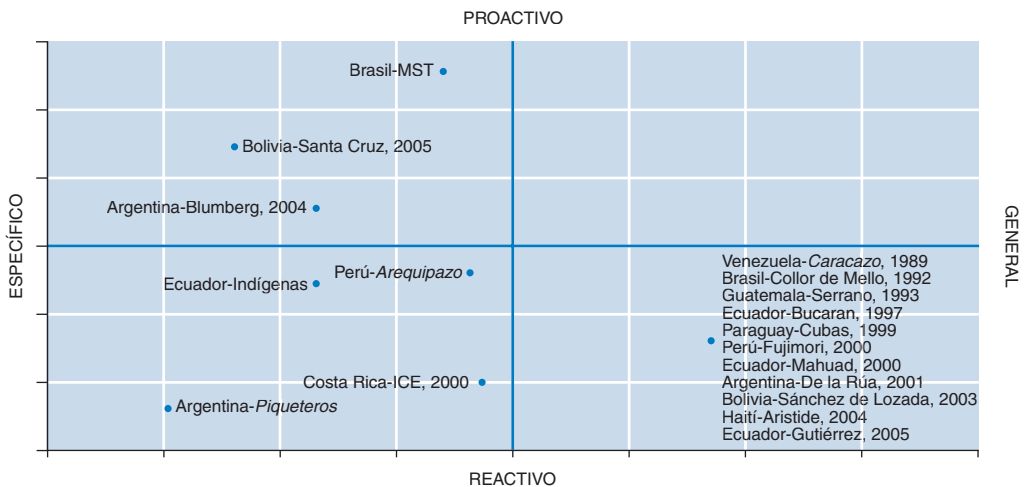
PROACTIVO

ESPECÍFICO

GENERAL

REACTIVO

Brasil-MST

Bolivia-Santa Cruz, 2005

Argentina-Blumberg, 2004

Perú-*Arequipazo*

Ecuador-Indígenas

Costa Rica-ICE, 2000

Argentina-*Piqueteros*

Venezuela-*Caracazo*, 1989
Brasil-Collor de Mello, 1992
Guatemala-Serrano, 1993
Ecuador-Bucaran, 1997
Paraguay-Cubas, 1999
Perú-Fujimori, 2000
Ecuador-Mahuad, 2000
Argentina-De la Rúa, 2001
Bolivia-Sánchez de Lozada, 2003
Haití-Aristide, 2004
Ecuador-Gutiérrez, 2005